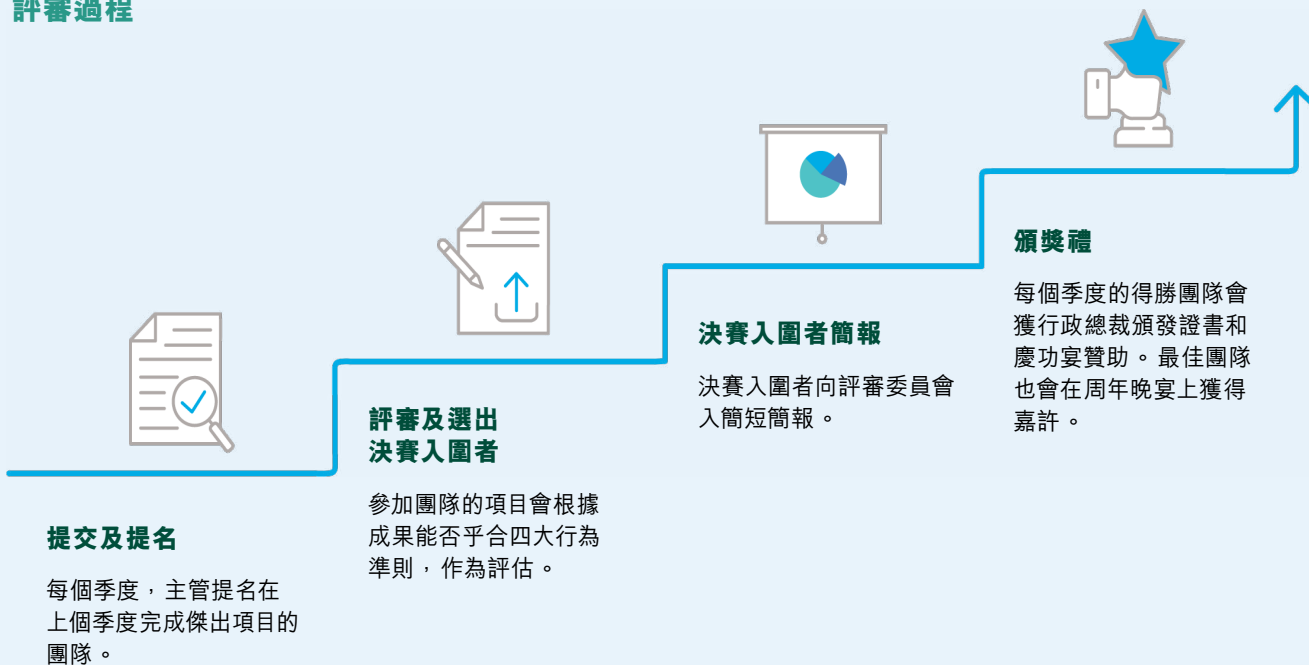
評審過程

提交及提名

每個季度，主管提名在上個季度完成傑出項目的團隊。

評審及選出決賽入圍者

參加團隊的項目會根據成果能否乎合四大行為準則，作為評估。

決賽入圍者簡報

決賽入圍者向評審委員會入簡短簡報。

頒獎禮

每個季度的得勝團隊會獲行政總裁頒發證書和慶功宴贊助。最佳團隊也會在周年晚宴上獲得嘉許。